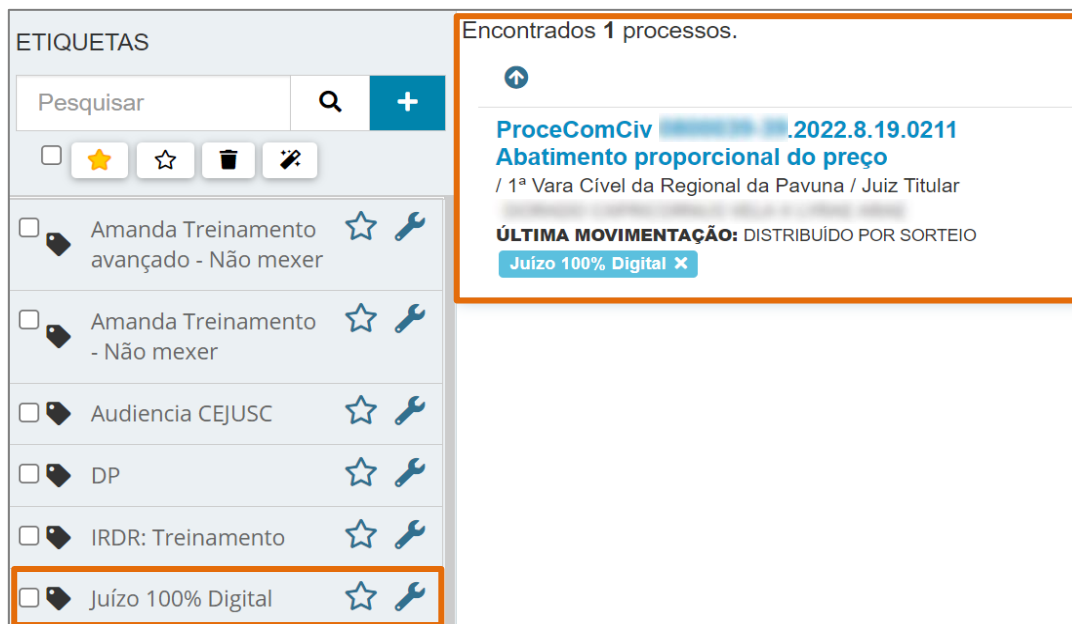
ETIQUETAS

Pesquisar

Amanda Treinamento avançado - Não mexer

Amanda Treinamento - Não mexer

Audiencia CEJUSC

DP

IRDR: Treinamento

Juízo 100% Digital

Encontrados **1** processos.

ProceComCiv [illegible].2022.8.19.0211
Abatimento proporcional do preço
/ 1ª Vara Cível da Regional da Pavuna / Juiz Titular
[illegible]
ÚLTIMA MOVIMENTAÇÃO: DISTRIBUÍDO POR SORTEIO
Juízo 100% Digital ✕